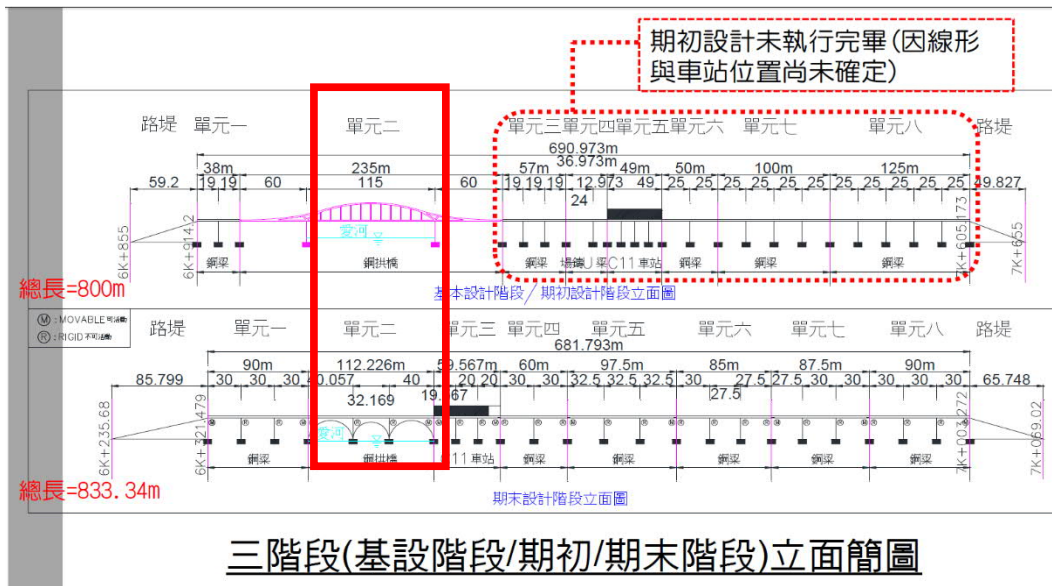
期初設計未執行完畢(因線形與車站位置尚未確定)

路堤 單元一 單元二 單元三 單元四 單元五 單元六 單元七 單元八 路堤

38m 235m 690.973m 57m 36.973m 49m 50m 100m 125m

59.2 19 19 60 115 60 19 19 19 12.973 49 25 25 25 25 25 25 25 25 25 25 49.827

24

愛河

6K+855 6K+914.2 鋼梁 鋼拱橋 鋼梁 場鑄U梁 C11車站 鋼梁 鋼梁 鋼梁 7K+605.173 7K+655

總長=800m

基本設計階段/期初設計階段立面圖

Ⓜ:MOVABLE 可活動
Ⓡ:RIGID 不可活動

路堤 單元一 單元二 單元三 單元四 單元五 單元六 單元七 單元八 路堤

681.793m

90m 112.226m 59.567m 60m 97.5m 85m 87.5m 90m

85.799 30 30 30 40.057 40 20 20 30 30 32.5 32.5 32.5 30 27.5 27.5 30 30 30 30 65.748

32.169 19.567 27.5

愛河

6K+235.68 6K+321.479 鋼梁 鋼拱橋 C11車站 鋼梁 鋼梁 鋼梁 鋼梁 鋼梁 7K+003.272 7K+069.02

總長=833.34m

期末設計階段立面圖

三階段(基設階段/期初/期末階段)立面簡圖